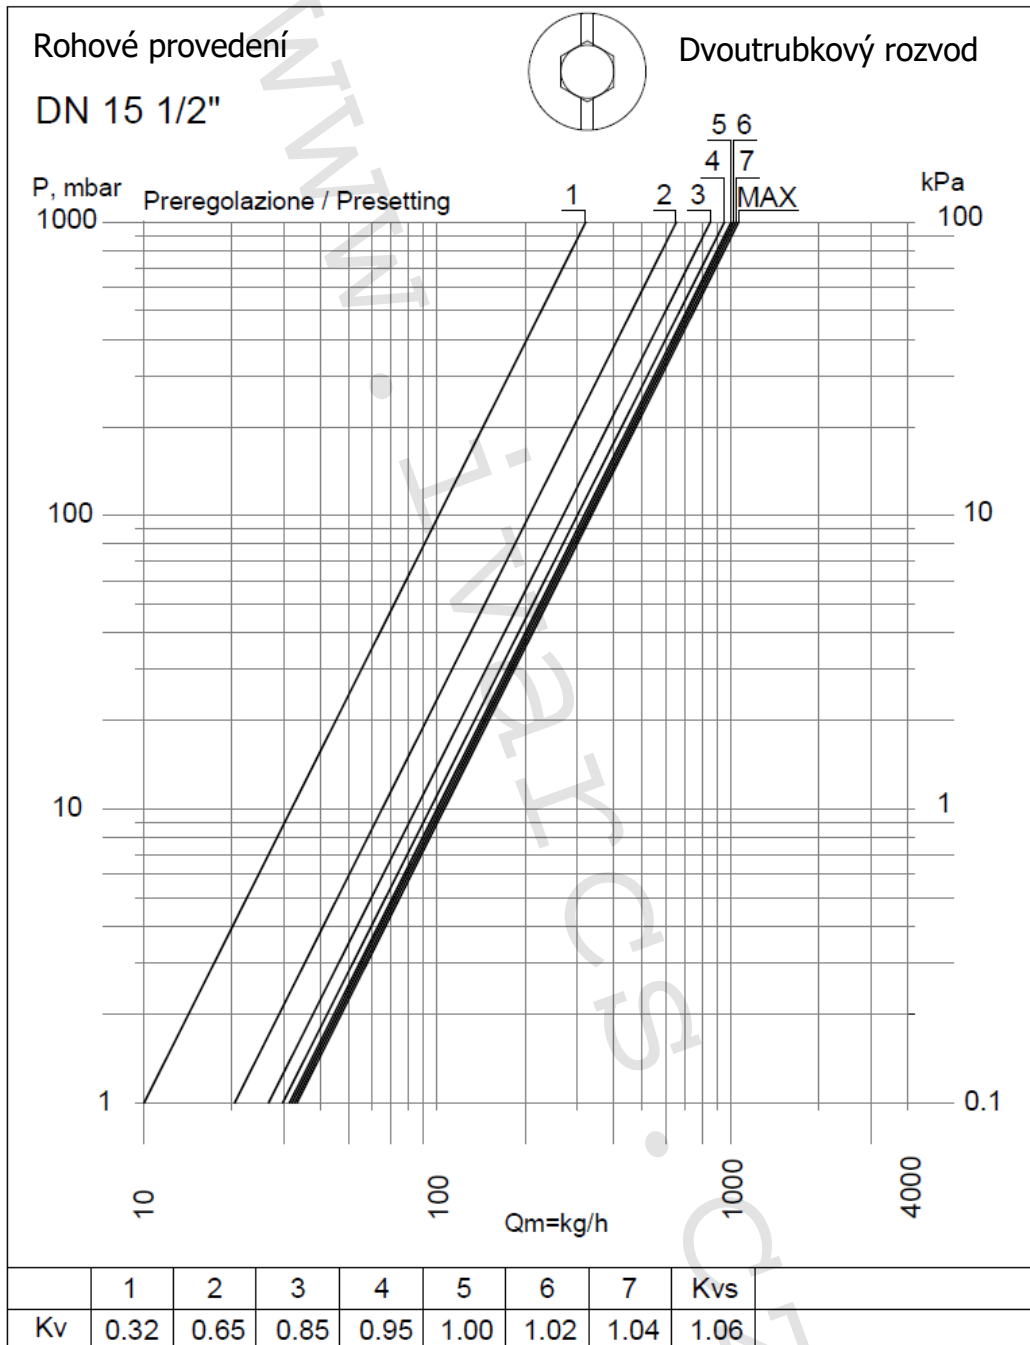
Rohové provedení

DN 15 1/2"

Dvoutrubkový rozvod

P, mbar
1000

Preregolazione / Presetting

1  2  3  4  5  6  7  MAX

kPa
100

100

10

10

1

1

0.1

10

100

1000

4000

Qm=kg/h

www.ivarcs.cz

|  | 1 | 2 | 3 | 4 | 5 | 6 | 7 | Kvs |
|---|---|---|---|---|---|---|---|---|
| Kv | 0.32 | 0.65 | 0.85 | 0.95 | 1.00 | 1.02 | 1.04 | 1.06 |